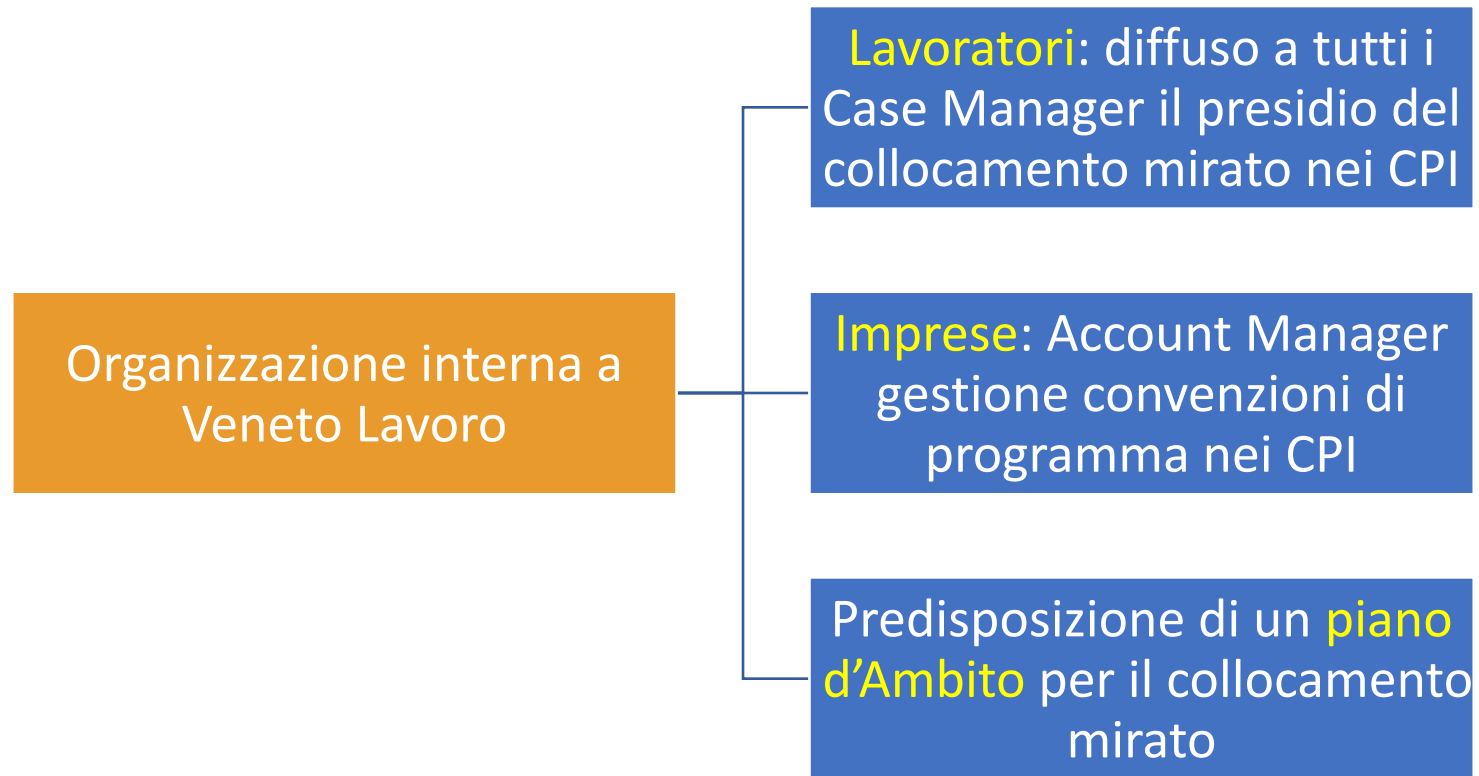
Organizzazione interna a Veneto Lavoro

Lavoratori: diffuso a tutti i Case Manager il presidio del collocamento mirato nei CPI

Imprese: Account Manager gestione convenzioni di programma nei CPI

Predisposizione di un piano d’Ambito per il collocamento mirato